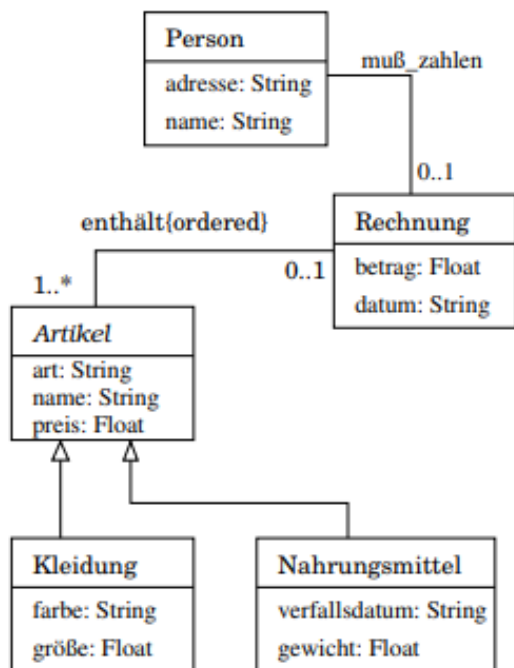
Person
adresse: String
name: String

muß_zahlen

0..1

enthält{ordered}

Rechnung
betrag: Float
datum: String

1..*

0..1

Artikel
art: String
name: String
preis: Float

Kleidung
farbe: String
größe: Float

Nahrungsmittel
verfallsdatum: String
gewicht: Float